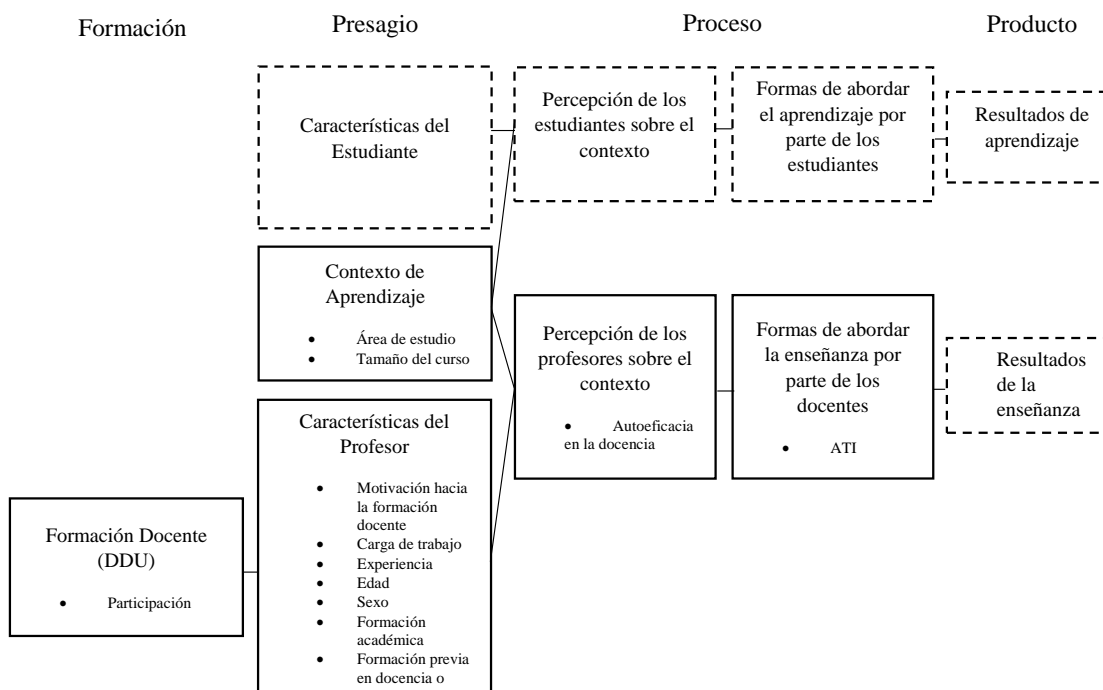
Formación

Presagio

Proceso

Producto

Características del Estudiante

Percepción de los estudiantes sobre el contexto

Formas de abordar el aprendizaje por parte de los estudiantes

Resultados de aprendizaje

Contexto de Aprendizaje

- Área de estudio
- Tamaño del curso

Percepción de los profesores sobre el contexto

- Autoeficacia en la docencia

Formas de abordar la enseñanza por parte de los docentes

- ATI

Resultados de la enseñanza

Características del Profesor

- Motivación hacia la formación docente
- Carga de trabajo
- Experiencia
- Edad
- Sexo
- Formación académica
- Formación previa en docencia o

Formación Docente (DDU)

- Participación